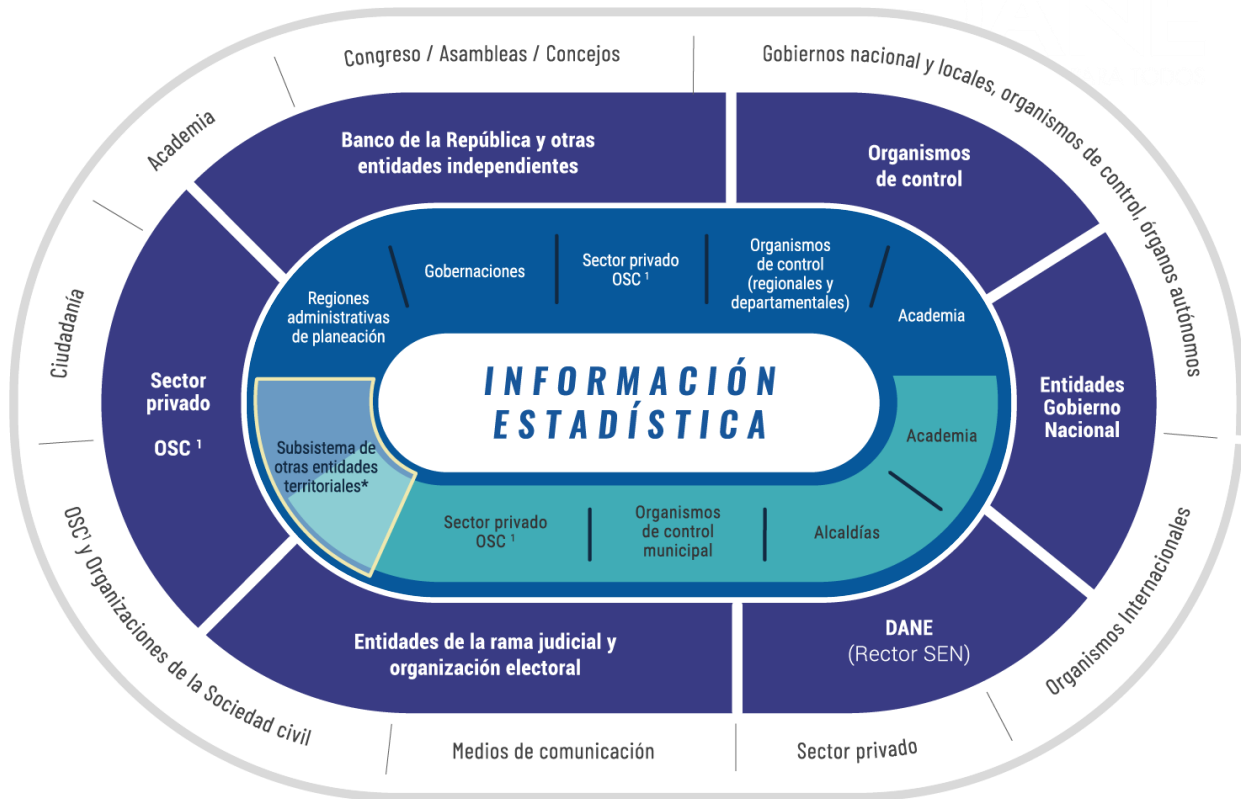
Congreso / Asambleas / Concejos

Gobiernos nacional y locales, organismos de control, órganos autónomos

Academia

Ciudadanía

OSC¹ y Organizaciones de la Sociedad civil

Medios de comunicación

Sector privado

Organismos Internacionales

Banco de la República y otras entidades independientes

Organismos de control

Entidades Gobierno Nacional

DANE (Rector SEN)

Entidades de la rama judicial y organización electoral

Sector privado OSC ¹

Regiones administrativas de planeación

Gobernaciones

Sector privado OSC ¹

Organismos de control (regionales y departamentales)

Academia

INFORMACIÓN ESTADÍSTICA

Academia

Subsistema de otras entidades territoriales*

Sector privado OSC ¹

Organismos de control municipal

Alcaldías